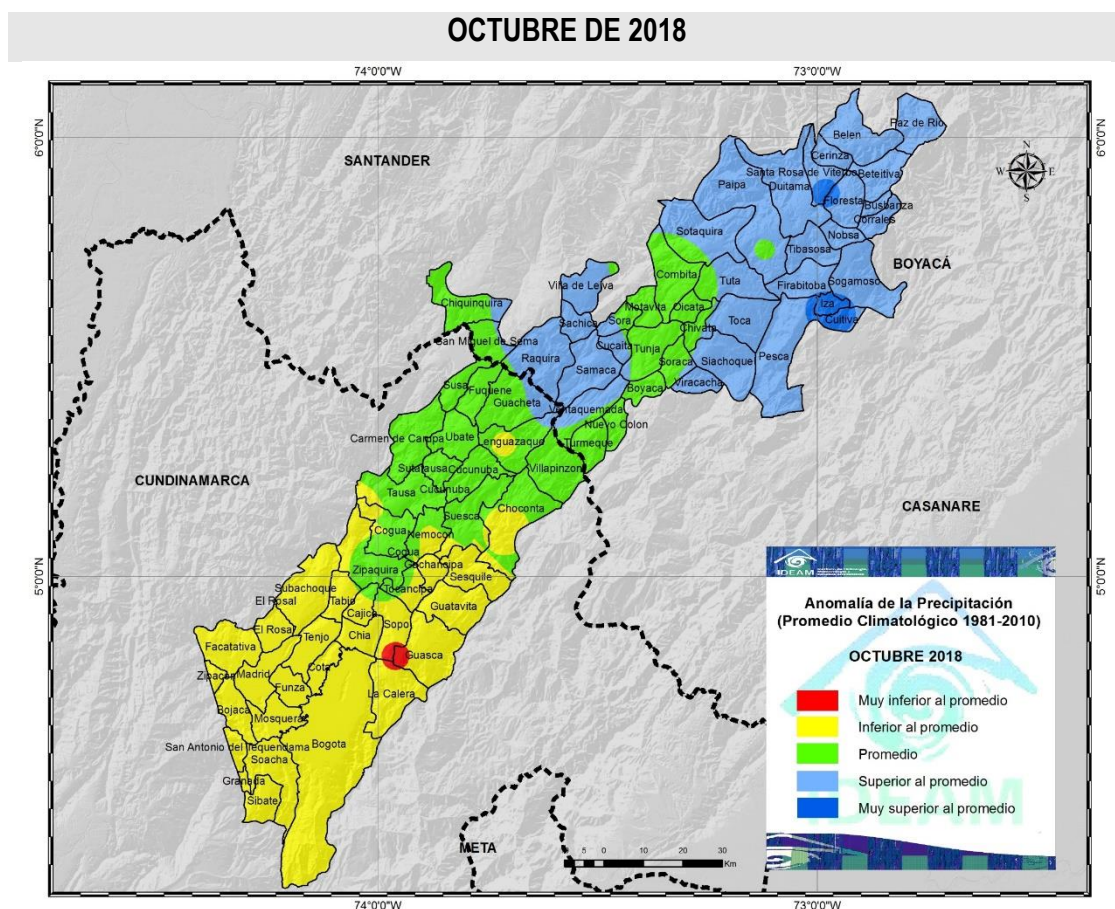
OCTUBRE DE 2018

74°0'0"W
73°0'0"W
6°0'0"N
6°0'0"N
5°0'0"N
5°0'0"N
74°0'0"W
73°0'0"W

SANTANDER
BOYACÁ
CUNDINAMARCA
CASANARE
META

N
S
W
E

Paz de Rio
Belen
Cerinza
Santa Rosa de Viterbo
Beteitiva
Paipa
Duitama
Floresta
Busbanza
Corrales
Sotaquira
Nobsa
Tibasosa
Combita
Tuta
Firabitoba
Sogamoso
Villa de Leiva
Chiquinquira
Motavita
Oicata
Iza
Sachica
Sora
Chivata
Cuitiva
Toca
San Miguel de Sema
Cucaita
Tunja
Raquira
Samaca
Soraca
Siachoque
Pesca
Susa
Fuquene
Boyaca
Viracacha
Guacheta
Ventaquemada
Nuevo Colon
Carmen de Carupa
Ubate
Lenguazaque
Turmeque
Sutatausa
Cucunuba
Villapinzon
Tausa
Cucunuba
Suesca
Choconta
Cogua
Nemocon
Cogua
Zipaquira
Gachancipa
Sesquile
Subachoque
Tocancipa
El Rosal
Tabio
Cajica
Guatavita
El Rosal
Sopo
Tenjo
Chia
Facatativa
Guasca
Cota
Zipacon
Madrid
Funza
La Calera
Bojaca
Mosquera
San Antonio del Tequendama
Bogota
Soacha
Granada
Sibate

5 0 10 20 30 Km

IDEAM

Anomalía de la Precipitación
(Promedio Climatológico 1981-2010)

OCTUBRE 2018

Muy inferior al promedio
Inferior al promedio
Promedio
Superior al promedio
Muy superior al promedio

IDEAM